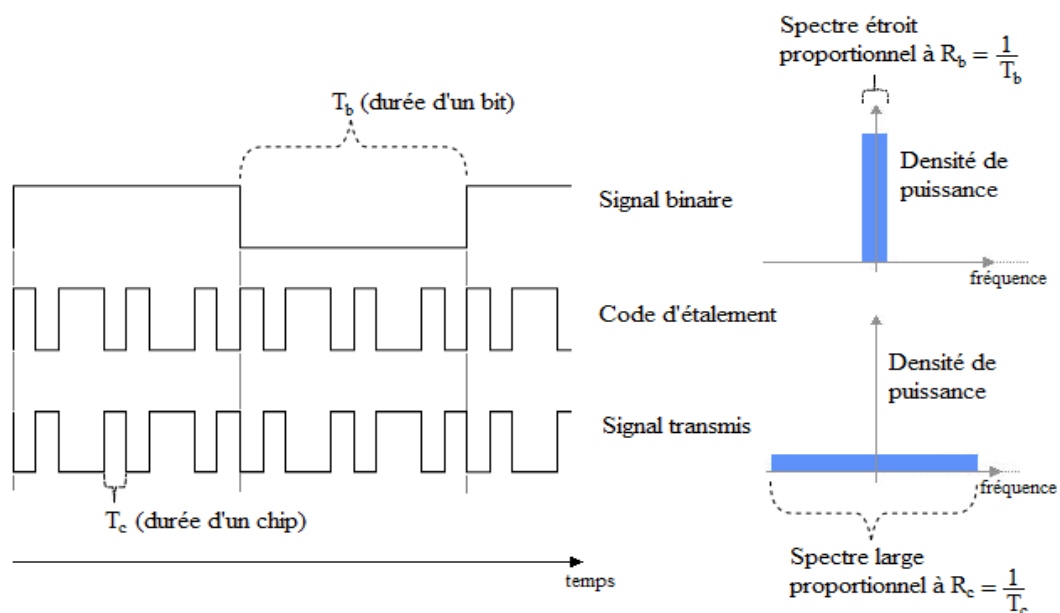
Spectre étroit proportionnel à $R_b = \frac{1}{T_b}$

$T_b$ (durée d'un bit)

Densité de puissance

Signal binaire

fréquence

Code d'étalement

Densité de puissance

Signal transmis

fréquence

$T_c$ (durée d'un chip)

temps

Spectre large proportionnel à $R_c = \frac{1}{T_c}$